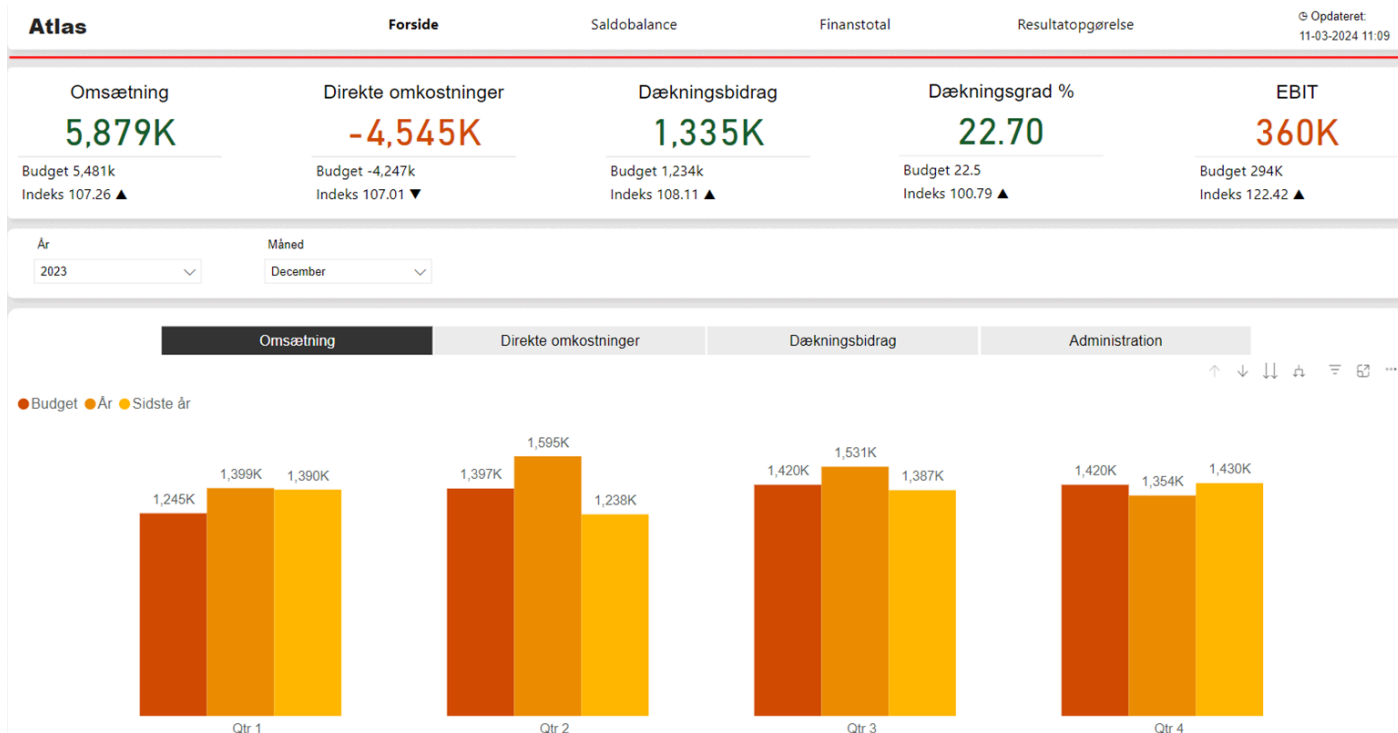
Atlas

Forside

Saldobalance

Finanstotal

Resultatopgørelse

Opdateret:
11-03-2024 11:09

Omsætning
5,879K
Budget 5,481k
Indeks 107.26 ▲

Direkte omkostninger
-4,545K
Budget -4,247k
Indeks 107.01 ▼

Dækningsbidrag
1,335K
Budget 1,234k
Indeks 108.11 ▲

Dækningsgrad %
22.70
Budget 22.5
Indeks 100.79 ▲

EBIT
360K
Budget 294K
Indeks 122.42 ▲

År
2023

Måned
December

Omsætning

Direkte omkostninger

Dækningsbidrag

Administration

Budget År Sidste år

1,245K 1,399K 1,390K
Qtr 1

1,397K 1,595K 1,238K
Qtr 2

1,420K 1,531K 1,387K
Qtr 3

1,420K 1,354K 1,430K
Qtr 4